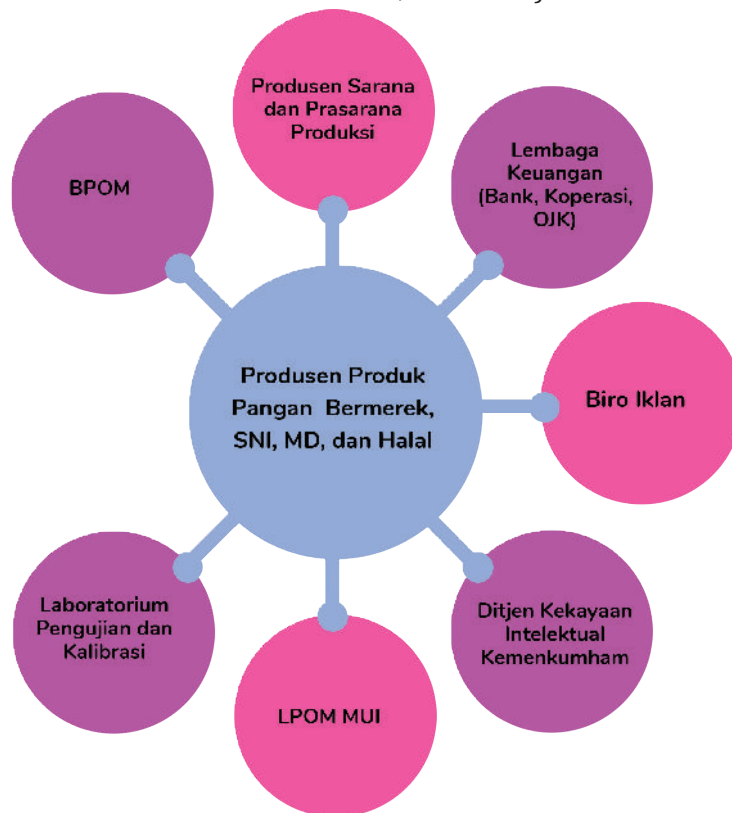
Produsen Sarana dan Prasarana Produksi

Lembaga Keuangan (Bank, Koperasi, OJK)

BPOM

Produsen Produk Pangan Bermerek, SNI, MD, dan Halal

Biro Iklan

Laboratorium Pengujian dan Kalibrasi

Ditjen Kekayaan Intelektual Kemenkumham

LPOM MUI